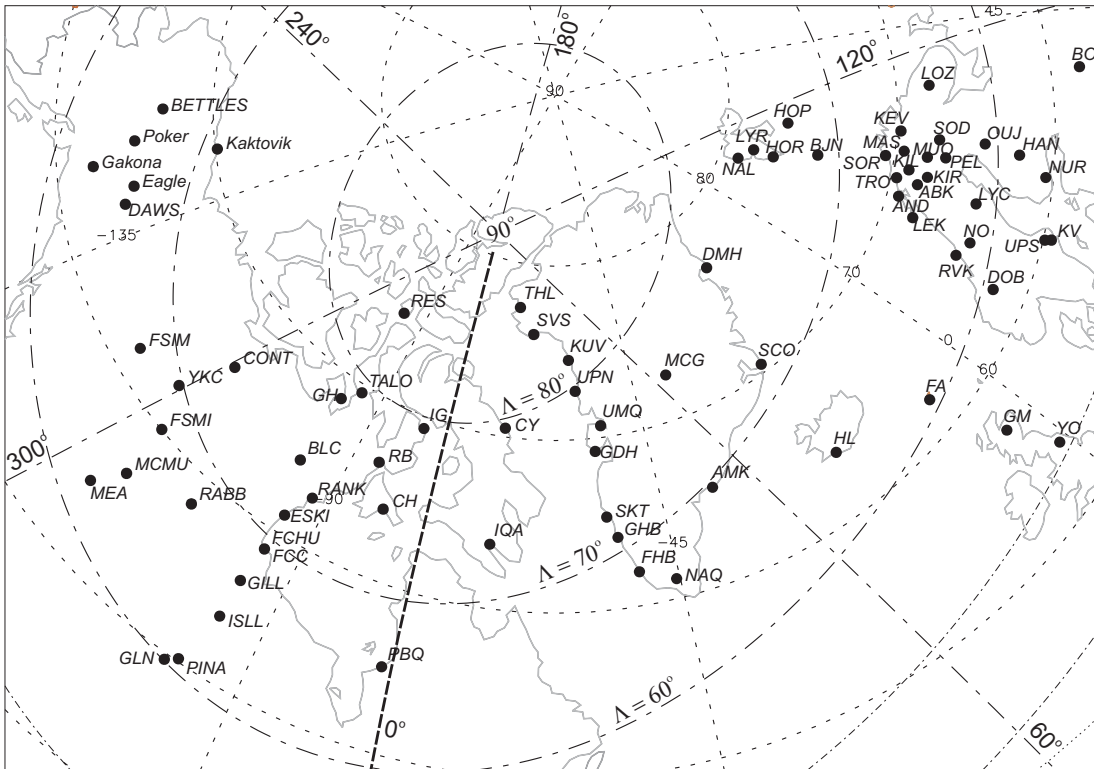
240°
180°
120°
45
BC
90
LOZ
HOP
KEV
SOD
LYR
HOR
BJN
MAS
OUJ
HAN
NAL
SOR
KIL
MUO
PEL
80
TRO
KIR
NUR
ABK
LYC
AND
LEK
BETTLES
Poker
Kaktovik
Gakona
Eagle
DAWS
-135
90°
DMH
NO
UPS
KV
RVK
70
DOB
RES
THL
SVS
FSIM
CONT
KUV
MCG
SCO
0
YKC
TALO
UPN
60
GH
IG
$\Lambda = 80°$
FA
FSMI
CY
UMQ
GM
YO
300°
BLC
HL
GDH
RB
MCMU
MEA
RABB
RANK
-90
AMK
ESKI
CH
SKT
FCHU
GHB
IQA
-45
FCC
$\Lambda = 70°$
FHB
GILL
NAQ
ISLL
PBQ
GLN
PINA
$\Lambda = 60°$
0°
60°